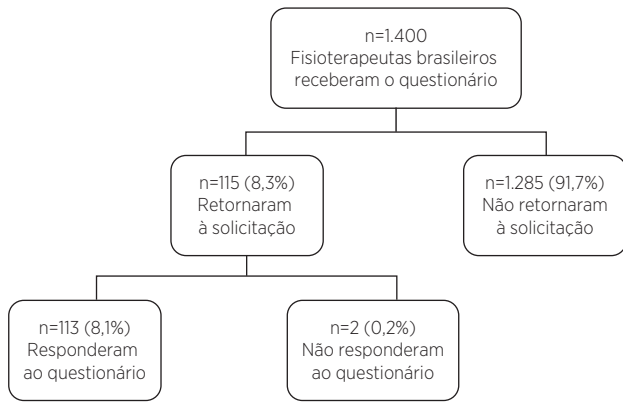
n=1.400
Fisioterapeutas brasileiros receberam o questionário

n=115 (8,3%)
Retornaram à solicitação

n=1.285 (91,7%)
Não retornaram à solicitação

n=113 (8,1%)
Responderam ao questionário

n=2 (0,2%)
Não responderam ao questionário